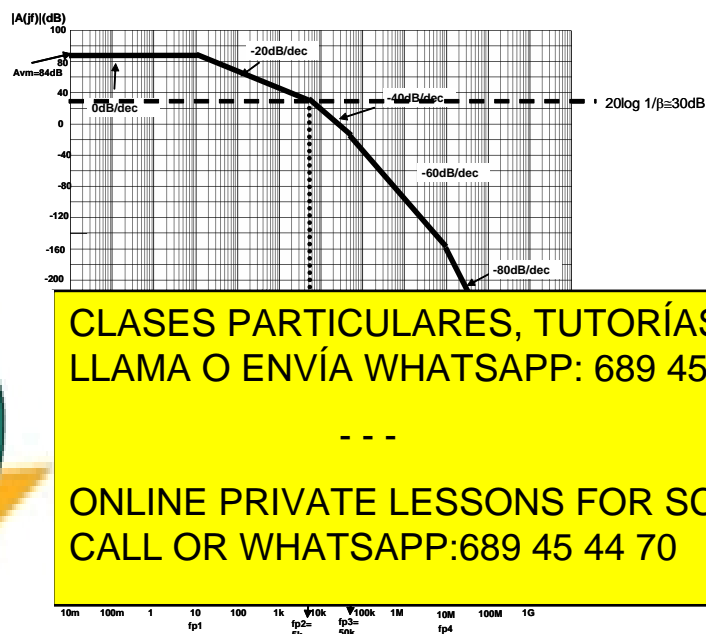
|A(jf)|(dB)
100
80
Avm=84dB
40
0
-40
-80
-120
-160
-200

-20dB/dec
0dB/dec
-40dB/dec
20log 1/β≅30dB
-60dB/dec
-80dB/dec

CLASES PARTICULARES, TUTORÍAS
LLAMA O ENVÍA WHATSAPP: 689 45

- - -

ONLINE PRIVATE LESSONS FOR SC
CALL OR WHATSAPP:689 45 44 70

10m 100m 1 10 100 1k 10k 100k 1M 10M 100M 1G
fp1 fp2= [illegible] fp3= 50k fp4